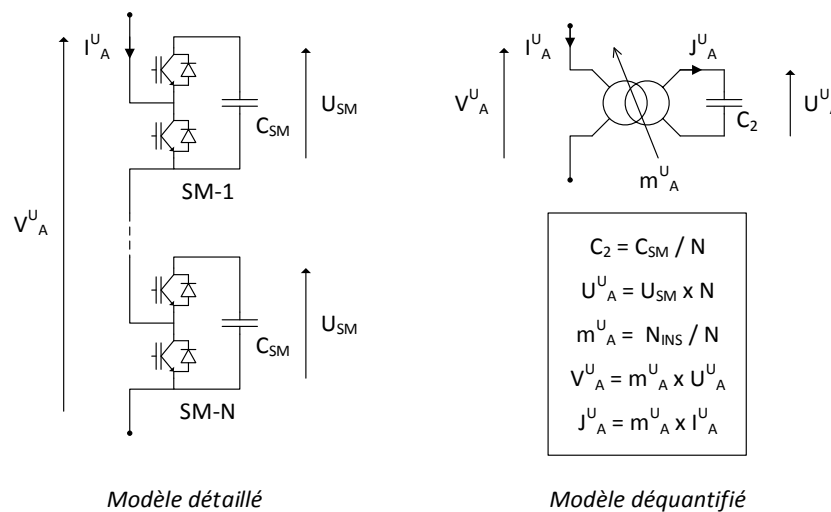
$I^{U}_{A}$

$U_{SM}$

$C_{SM}$

SM-1

$V^{U}_{A}$

$U_{SM}$

$C_{SM}$

SM-N

$I^{U}_{A}$

$J^{U}_{A}$

$V^{U}_{A}$

$C_2$

$U^{U}$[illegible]

$m^{U}_{A}$

$C_2 = C_{SM} / N$

$U^{U}_{A} = U_{SM} \times N$

$m^{U}_{A} = N_{INS} / N$

$V^{U}_{A} = m^{U}_{A} \times U^{U}_{A}$

$J^{U}_{A} = m^{U}_{A} \times I^{U}_{A}$

Modèle détaillé

Modèle déquantifié